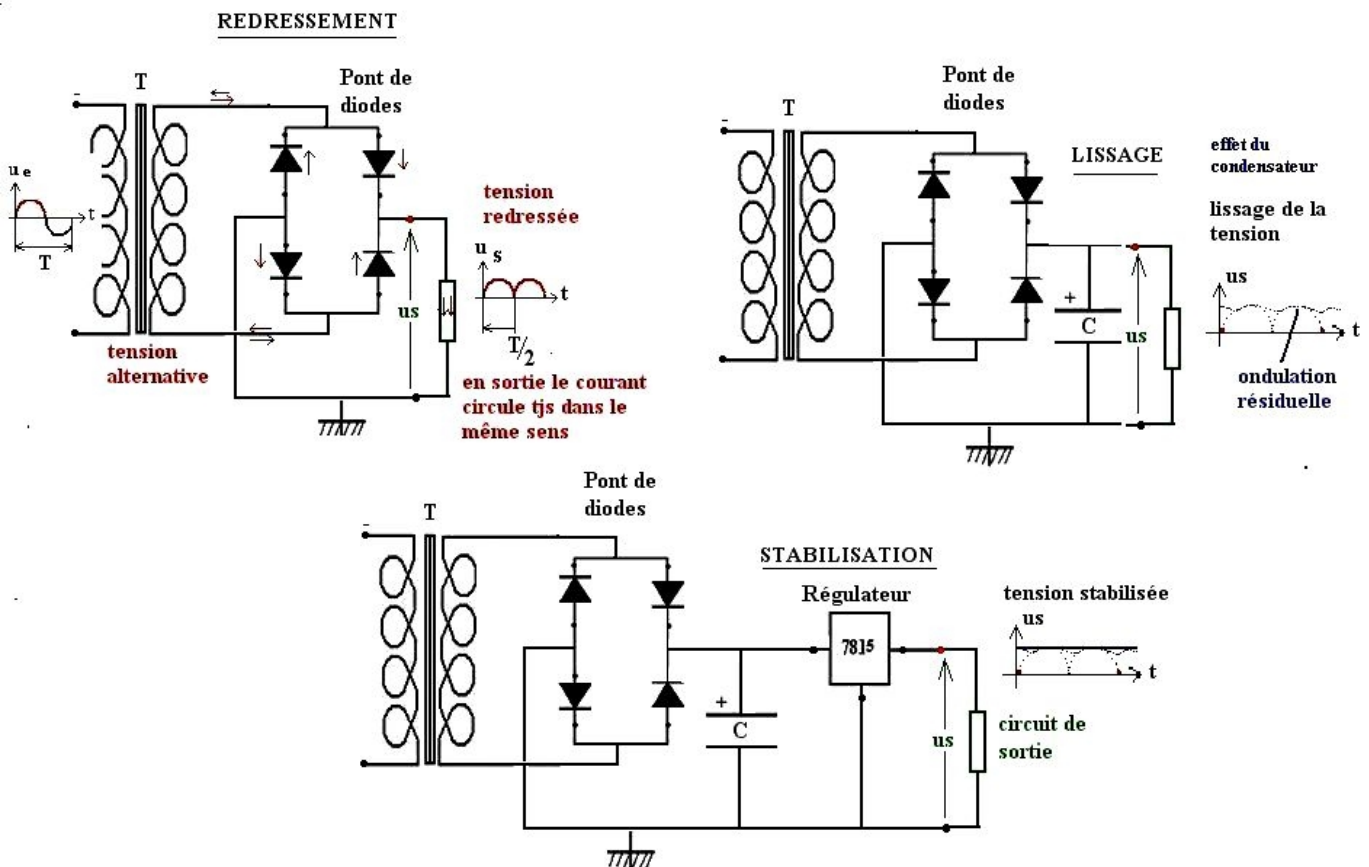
REDRESSEMENT

T

Pont de diodes

$u_e$

t

T

tension alternative

tension redressée

$u_s$

t

$T/2$

us

en sortie le courant circule tjs dans le même sens

T

Pont de diodes

LISSAGE

effet du condensateur

lissage de la tension

us

t

+

C

us

ondulation résiduelle

T

Pont de diodes

STABILISATION

Régulateur

7815

tension stabilisée

us

t

+

C

us

circuit de sortie